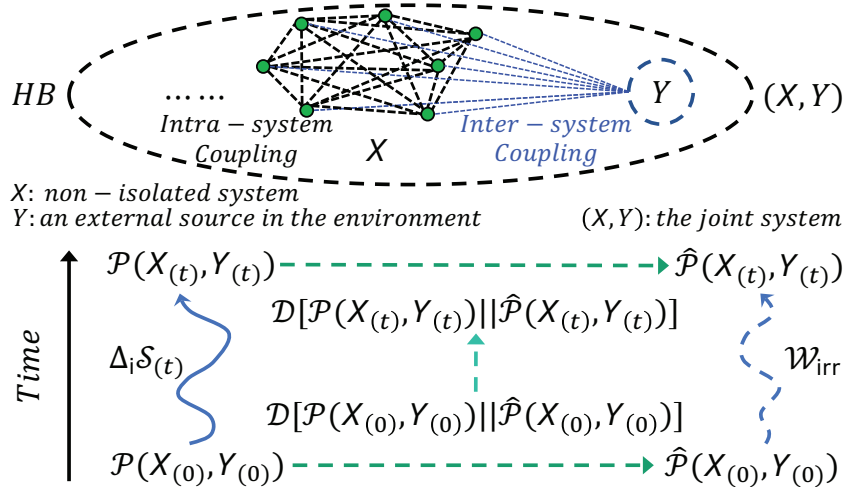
$HB$ …… $Y$ $(X, Y)$

$Intra-system$ $Coupling$ $X$ $Inter-system$ $Coupling$

$X$: $non-isolated\ system$
$Y$: $an\ external\ source\ in\ the\ environment$

$(X, Y)$: $the\ joint\ system$

$Time$

$\mathcal{P}(X_{(t)}, Y_{(t)})$ $\hat{\mathcal{P}}(X_{(t)}, Y_{(t)})$

$\mathcal{D}[\mathcal{P}(X_{(t)}, Y_{(t)})||\hat{\mathcal{P}}(X_{(t)}, Y_{(t)})]$

$\Delta_{\mathrm{i}}\mathcal{S}_{(t)}$ $\mathcal{W}_{\mathrm{irr}}$

$\mathcal{D}[\mathcal{P}(X_{(0)}, Y_{(0)})||\hat{\mathcal{P}}(X_{(0)}, Y_{(0)})]$

$\mathcal{P}(X_{(0)}, Y_{(0)})$ $\hat{\mathcal{P}}(X_{(0)}, Y_{(0)})$